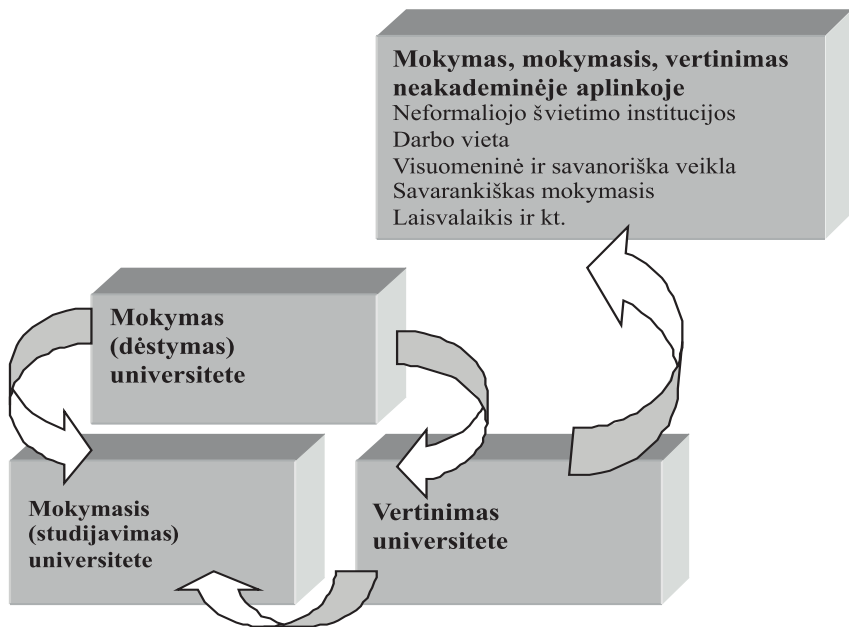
**Mokymas, mokymasis, vertinimas neakademinėje aplinkoje**
Neformaliojo švietimo institucijos
Darbo vieta
Visuomeninė ir savanoriška veikla
Savarankiškas mokymasis
Laisvalaikis ir kt.

**Mokymas (dėstymas) universitete**

**Mokymasis (studijavimas) universitete**

**Vertinimas universitete**